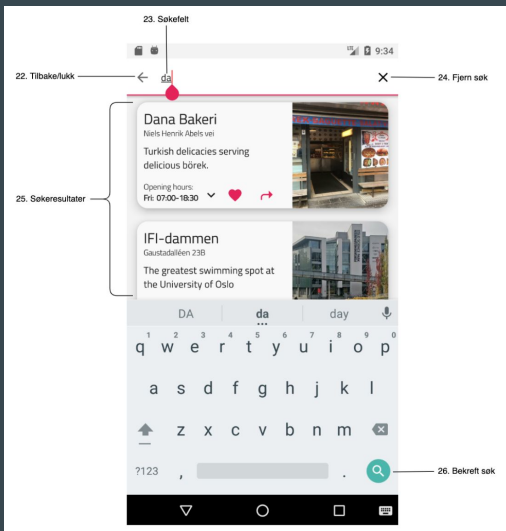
23. Søkefelt

9:34

22. Tilbake/lukk

da

24. Fjern søk

Dana Bakeri
Niels Henrik Abels vei

Turkish delicacies serving delicious börek.

Opening hours:
Fri: 07:00–18:30

25. Søkeresultater

IFI-dammen
Gaustadalléen 23B

The greatest swimming spot at the University of Oslo

DA da day

1 2 3 4 5 6 7 8 9 0
q w e r t y u i o p

a s d f g h j k l

z x c v b n m

?123 , .

26. Bekreft søk